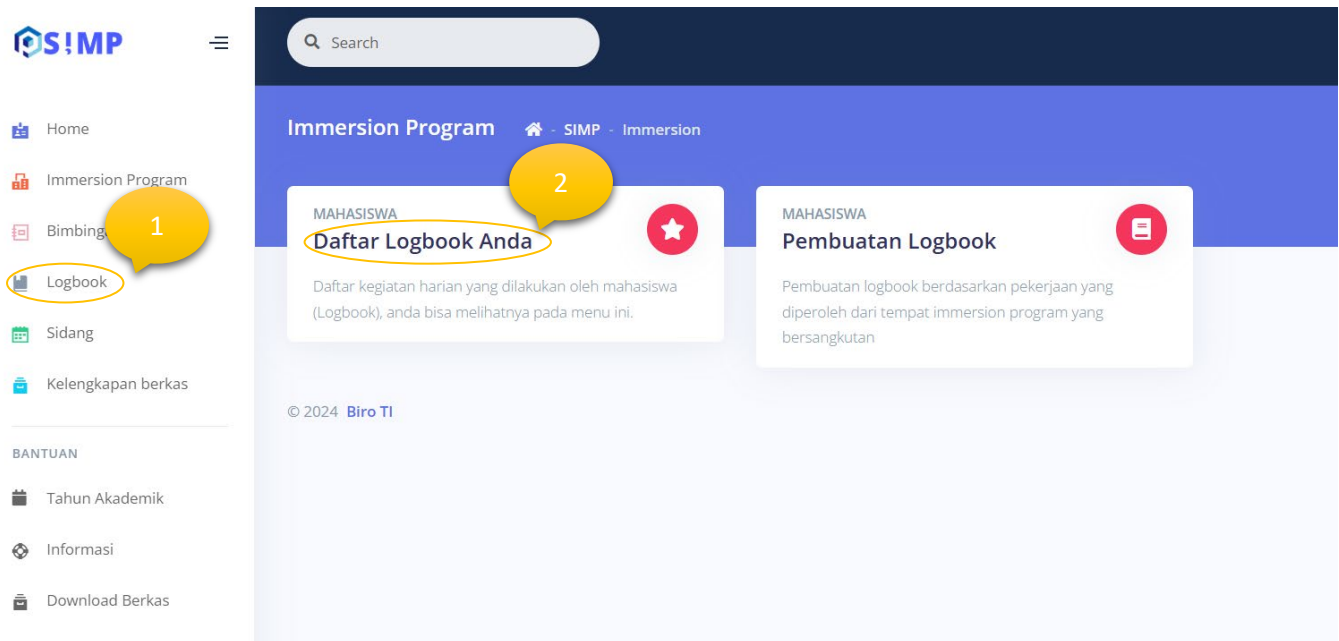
S!MP

Home
Immersion Program
Bimbingan
Logbook
Sidang
Kelengkapan berkas

BANTUAN
Tahun Akademik
Informasi
Download Berkas

1

Search

Immersion Program - SIMP - Immersion

2

MAHASISWA
Daftar Logbook Anda
Daftar kegiatan harian yang dilakukan oleh mahasiswa (Logbook), anda bisa melihatnya pada menu ini.

MAHASISWA
Pembuatan Logbook
Pembuatan logbook berdasarkan pekerjaan yang diperoleh dari tempat immersion program yang bersangkutan

© 2024 Biro TI